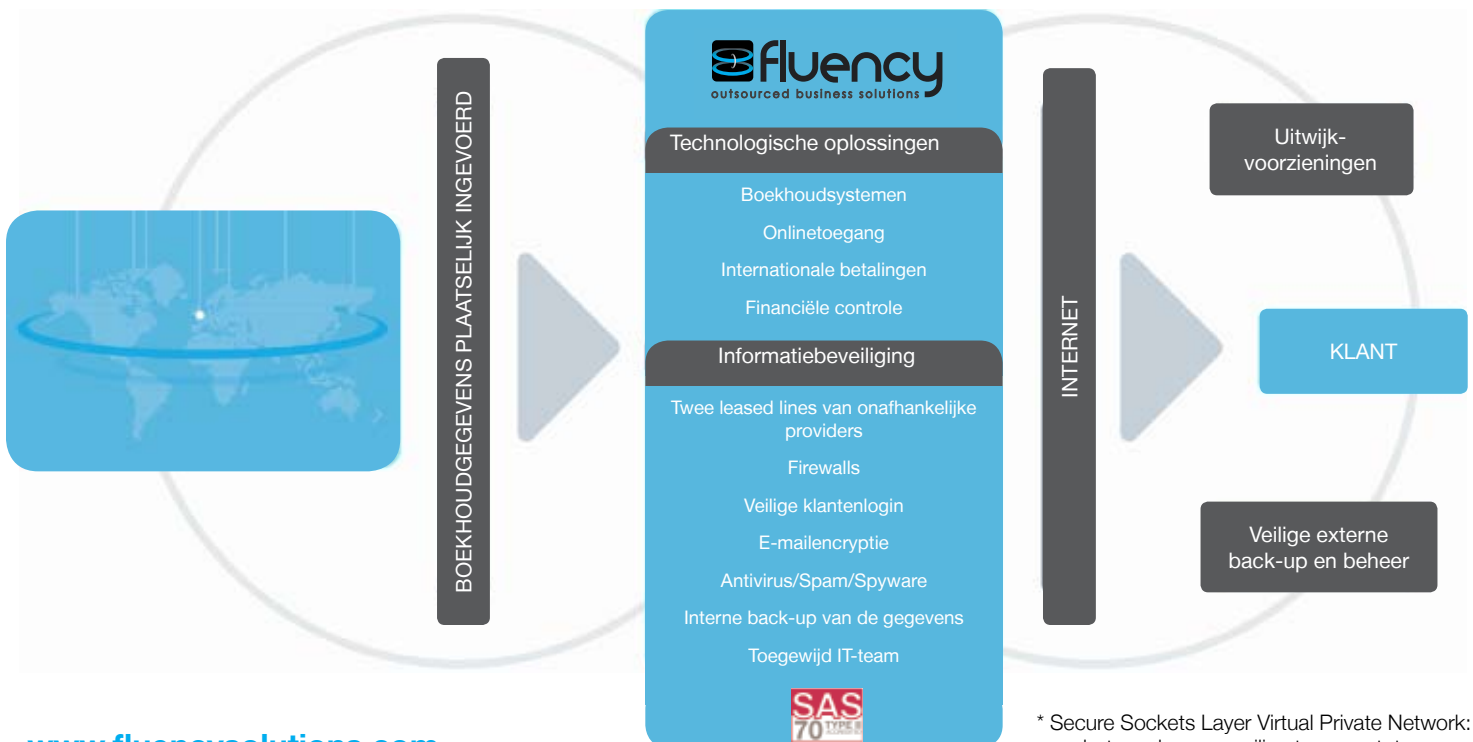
BOEKHOUDGEGEVENS PLAATSELIJK INGEVOERD

fluency
outsourced business solutions

Technologische oplossingen

Boekhoudsystemen

Onlinetoegang

Internationale betalingen

Financiële controle

Informatiebeveiliging

Twee leased lines van onafhankelijke providers

Firewalls

Veilige klantenlogin

E-mailencryptie

Antivirus/Spam/Spyware

Interne back-up van de gegevens

Toegewijd IT-team

SAS 70 TYPE II

INTERNET

Uitwijk-voorzieningen

KLANT

Veilige externe back-up en beheer

www.fluencysolutions.com

* Secure Sockets Layer Virtual Private Network: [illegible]